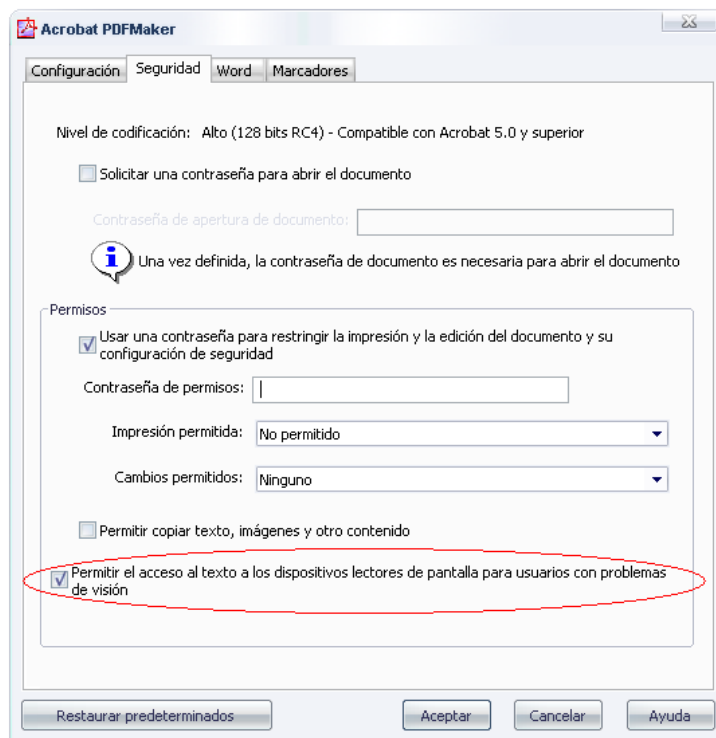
Acrobat PDFMaker

Configuración Seguridad Word Marcadores

Nivel de codificación: Alto (128 bits RC4) - Compatible con Acrobat 5.0 y superior

Solicitar una contraseña para abrir el documento

Contraseña de apertura de documento:

Una vez definida, la contraseña de documento es necesaria para abrir el documento

Permisos

Usar una contraseña para restringir la impresión y la edición del documento y su configuración de seguridad

Contraseña de permisos:

Impresión permitida: No permitido

Cambios permitidos: Ninguno

Permitir copiar texto, imágenes y otro contenido

Permitir el acceso al texto a los dispositivos lectores de pantalla para usuarios con problemas de visión

Restaurar predeterminados

Aceptar Cancelar Ayuda